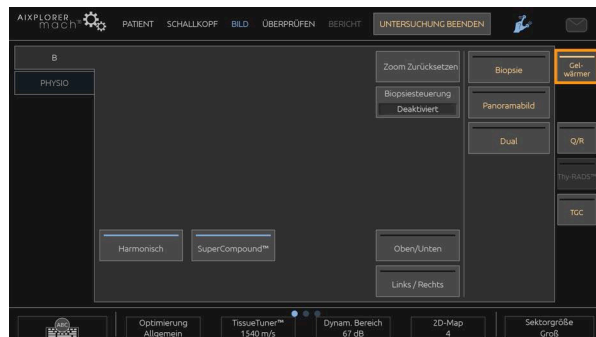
AIXPLORER mach

PATIENT SCHALLKOPF BILD ÜBERPRÜFEN BERICHT UNTERSUCHUNG BEENDEN

B

PHYSIO

Zoom Zurücksetzen

Biopsiesteuerung
Deaktiviert

Biopsie

Panoramabild

Dual

Gel-wärmer

Q/R

Thy-RADS™

TGC

Harmonisch

SuperCompound™

Oben/Unten

Links / Rechts

ABC

Optimierung
Allgemein

TissueTuner™
1540 m/s

Dynam. Bereich
67 dB

2D-Map
4

Sektorgröße
Groß